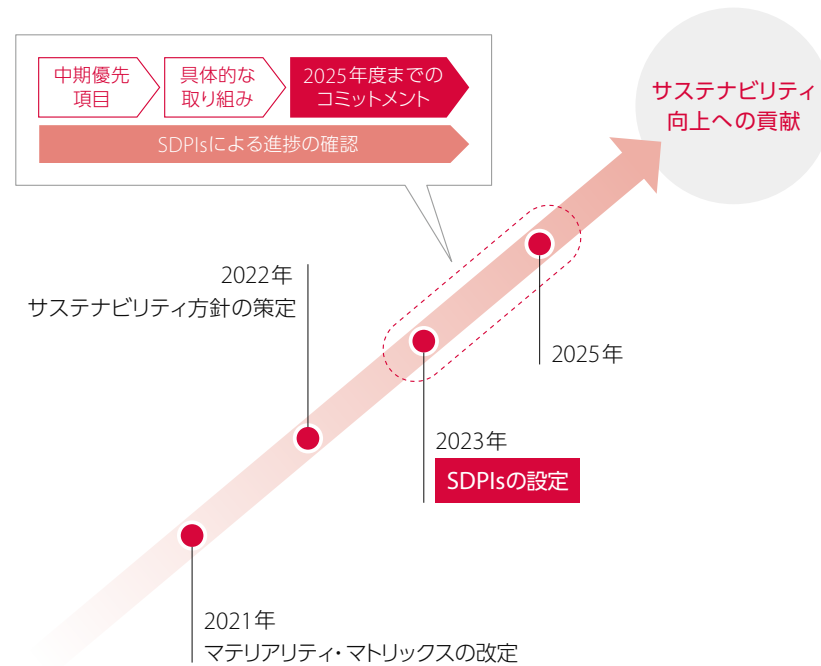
中期優先項目

具体的な取り組み

2025年度までのコミットメント

SDPIsによる進捗の確認

サステナビリティ向上への貢献

2022年
サステナビリティ方針の策定

2025年

2023年
SDPIsの設定

2021年
マテリアリティ・マトリックスの改定